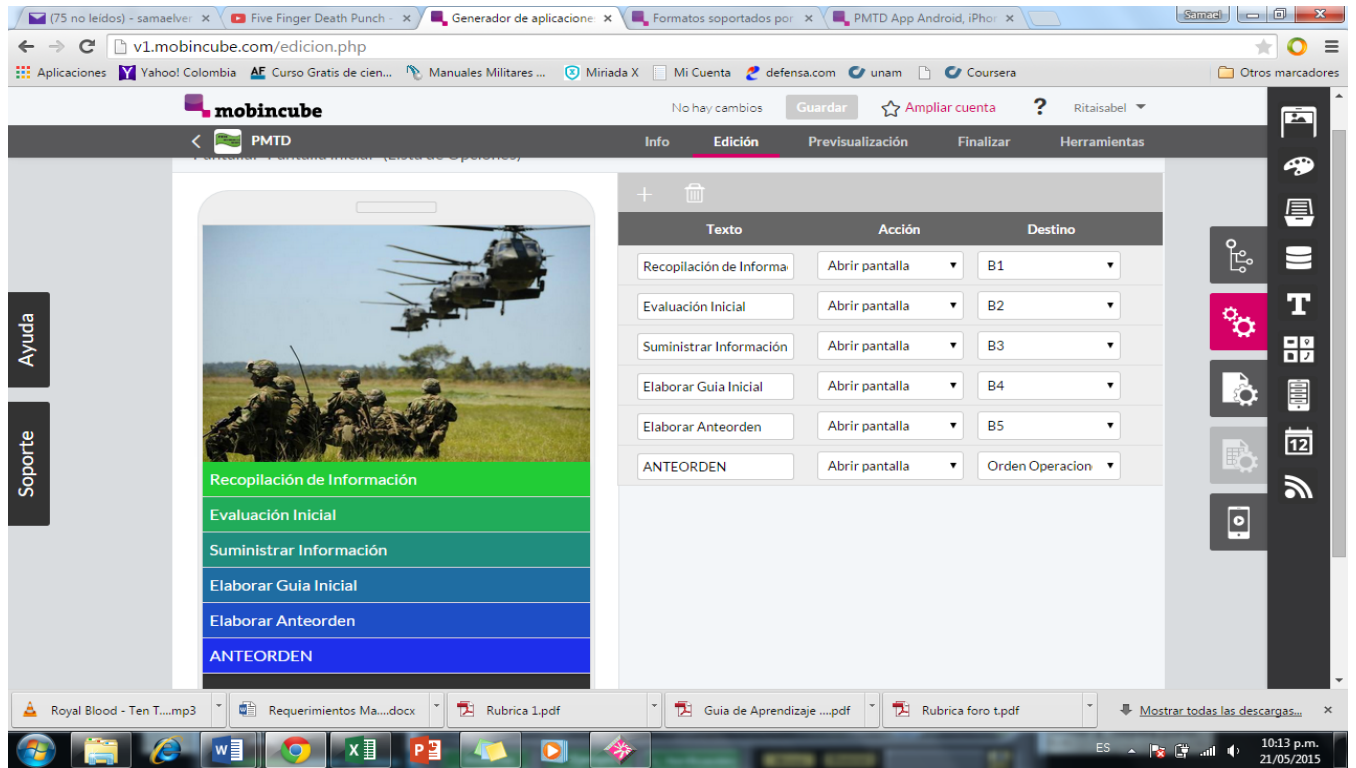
(75 no leídos) - samaelver × | Five Finger Death Punch - × | Generador de aplicacione × | Formatos soportados por × | PMTD App Android, iPhor ×

Samael

v1.mobincube.com/edicion.php

Aplicaciones | Yahoo! Colombia | Curso Gratis de cien... | Manuales Militares ... | Miriada X | Mi Cuenta | defensa.com | unam | Coursera | Otros marcadores

mobincube

No hay cambios | Guardar | Ampliar cuenta | ? | Ritaisabel

PMTD

Info | Edición | Previsualización | Finalizar | Herramientas

Ayuda

Soporte

Recopilación de Información
Evaluación Inicial
Suministrar Información
Elaborar Guia Inicial
Elaborar Anteorden
ANTEORDEN

| Texto | Acción | Destino |
|---|---|---|
| Recopilación de Informa | Abrir pantalla | B1 |
| Evaluación Inicial | Abrir pantalla | B2 |
| Suministrar Información | Abrir pantalla | B3 |
| Elaborar Guia Inicial | Abrir pantalla | B4 |
| Elaborar Anteorden | Abrir pantalla | B5 |
| ANTEORDEN | Abrir pantalla | Orden Operacion |

12

Royal Blood - Ten T....mp3 | Requerimientos Ma....docx | Rubrica 1.pdf | Guia de Aprendizaje ....pdf | Rubrica foro t.pdf | Mostrar todas las descargas... ×

ES | 10:13 p.m. 21/05/2015